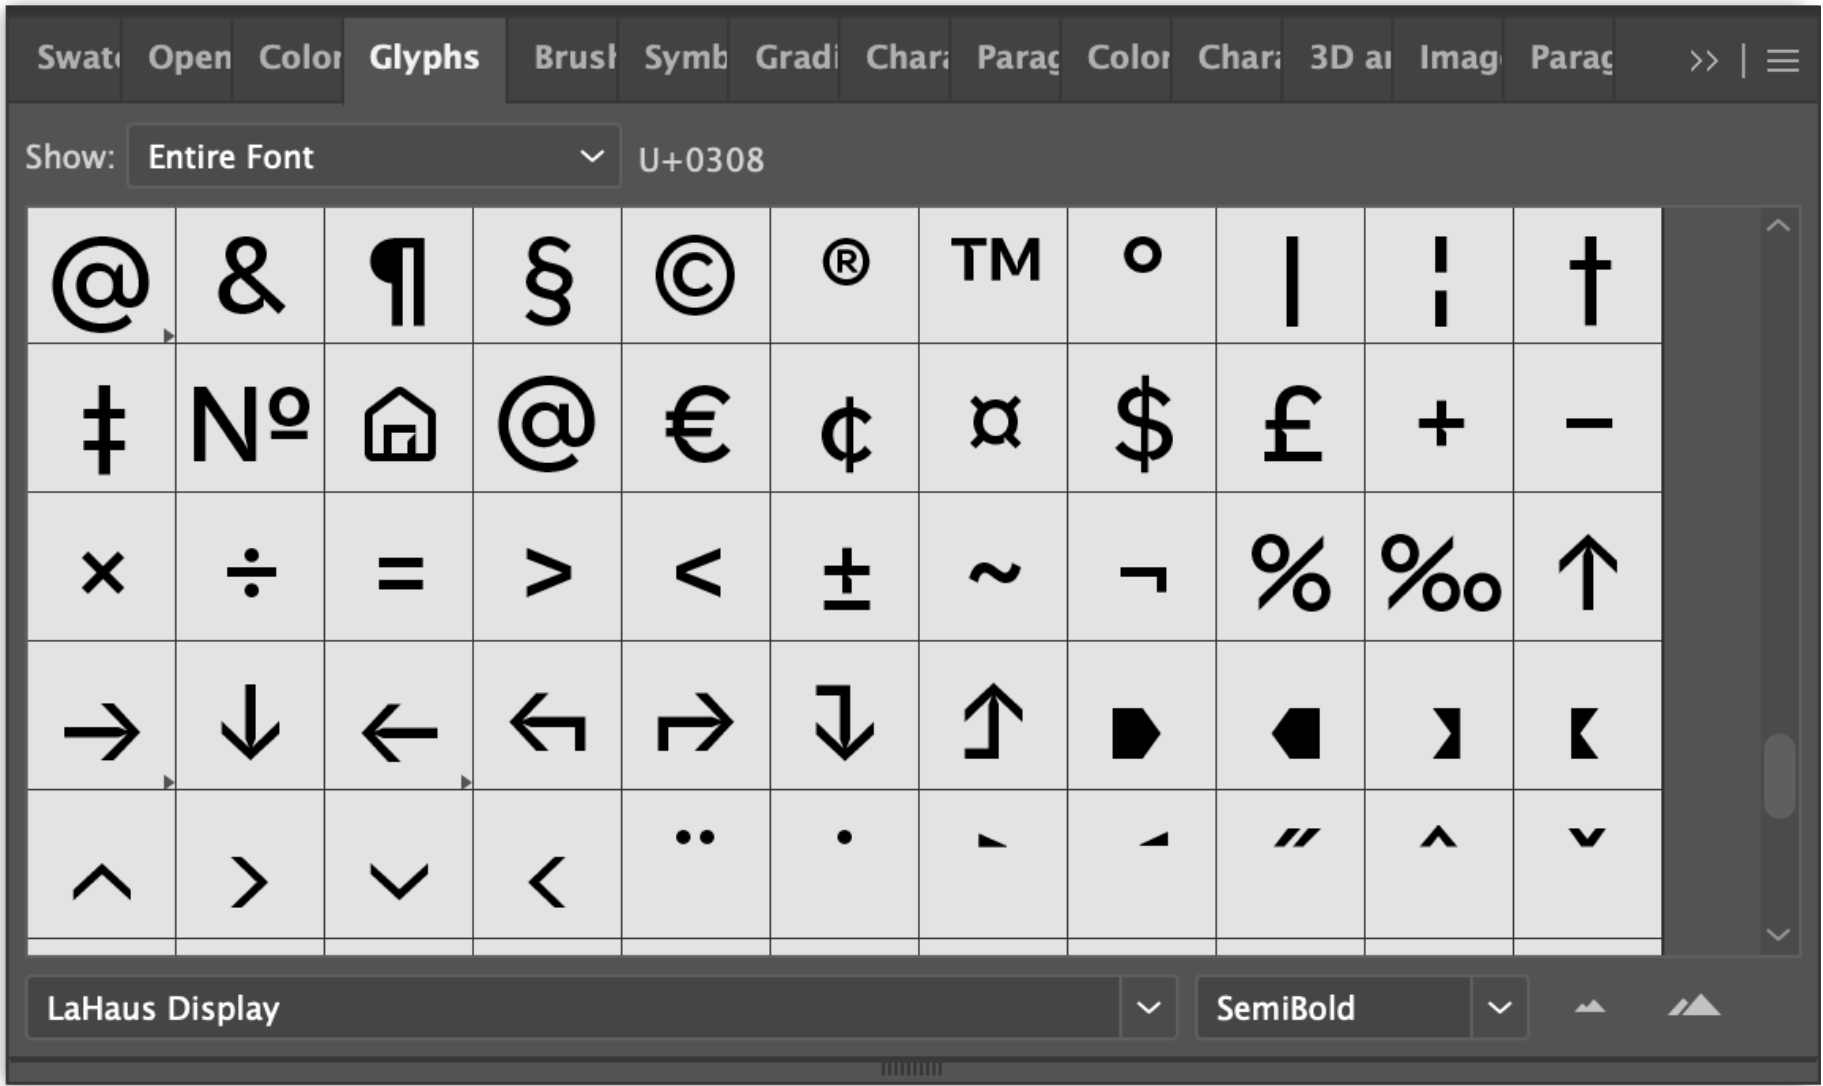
Swat Open Color Glyphs Brusl Symb Gradi Chara Parag Color Chara 3D ar Imag Parag >>

Show: Entire Font U+0308

| @ | & | ¶ | § | © | ® | ™ | ° | \| | ¦ | † |
|---|---|---|---|---|---|---|---|---|---|---|
| ‡ | № | ⌂ | @ | € | ¢ | ¤ | $ | £ | + | − |
| × | ÷ | = | > | < | ± | ~ | ¬ | % | ‰ | ↑ |
| → | ↓ | ← | ↰ | ↱ | ↴ | ↥ | | | | |
| ^ | > | ∨ | < | ¨ | · | | | ˝ | ˆ | ˇ |

LaHaus Display SemiBold